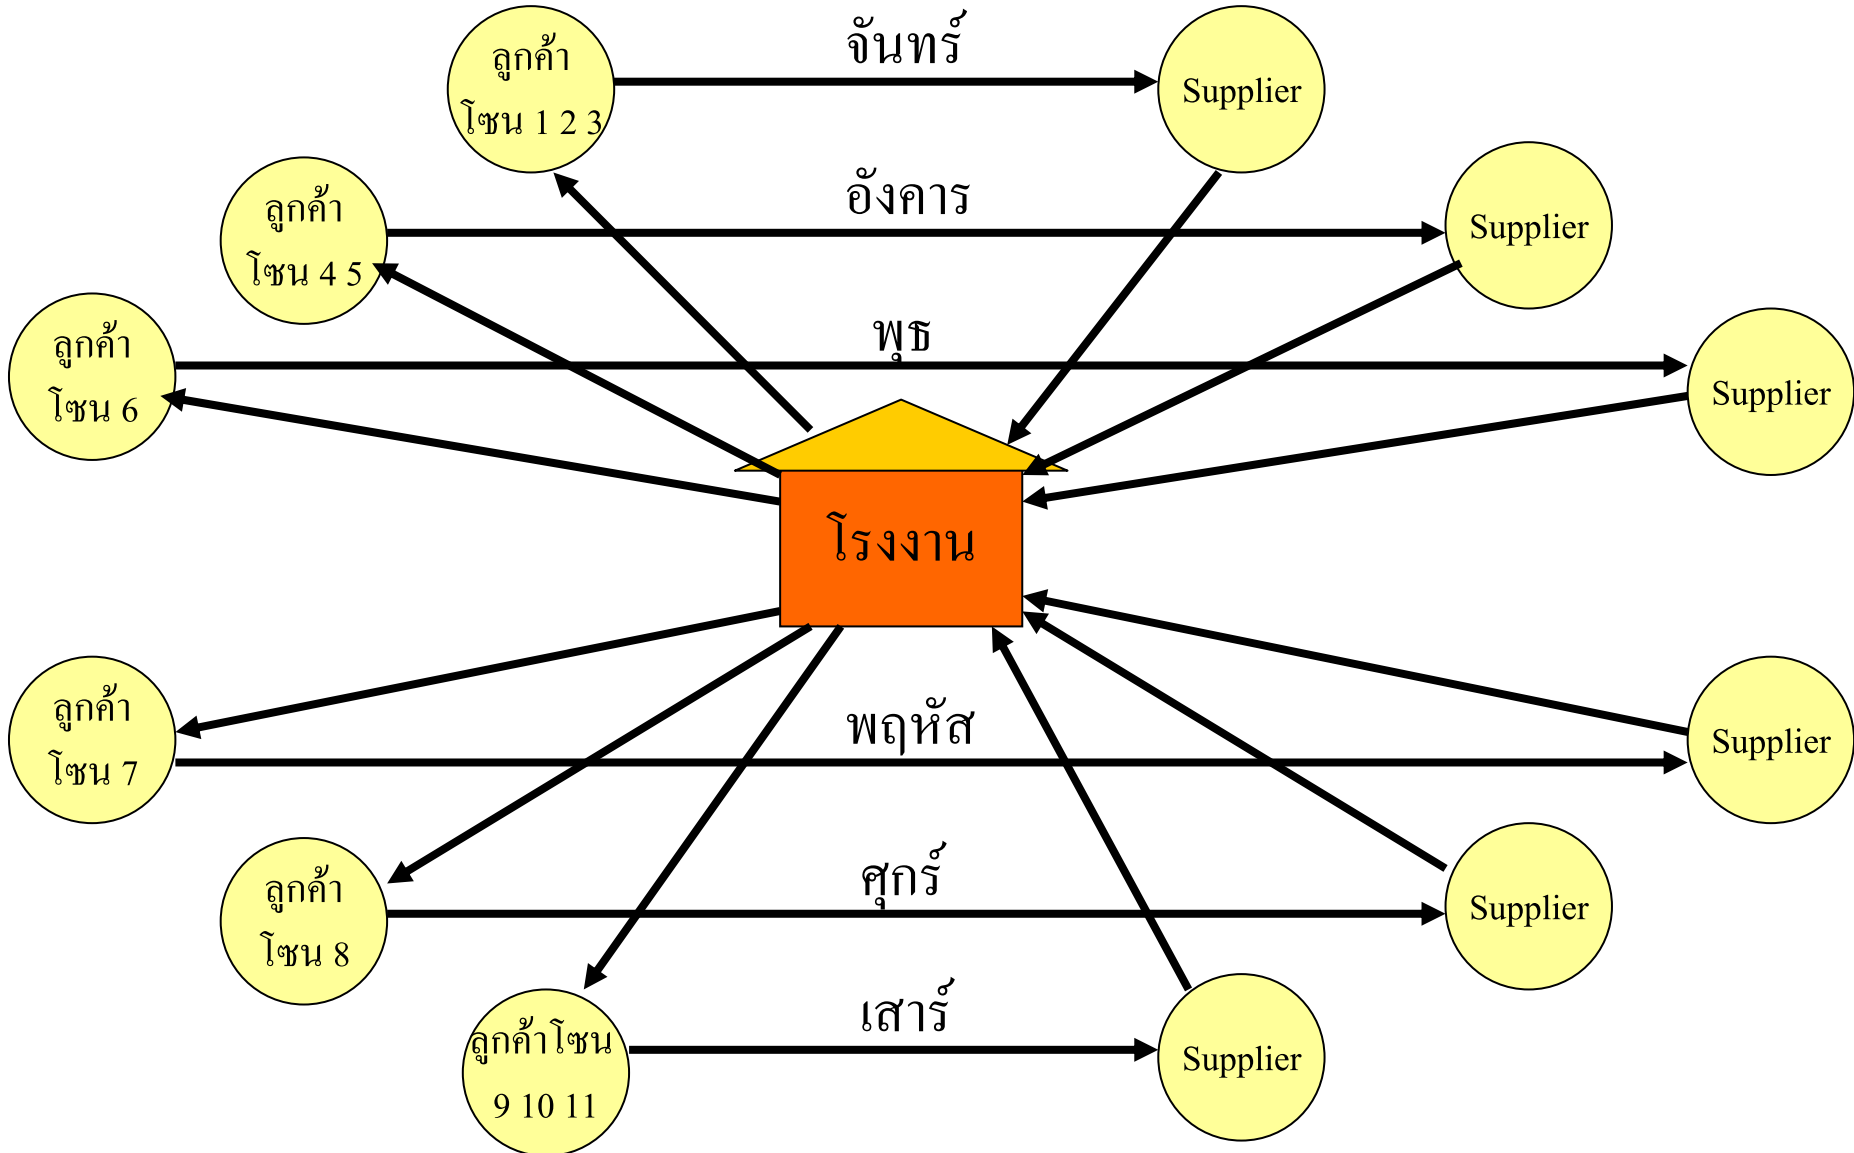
ลูกค้า โซน 1 2 3

จันทร์

Supplier

ลูกค้า โซน 4 5

อังคาร

Supplier

ลูกค้า โซน 6

พุธ

Supplier

โรงงาน

ลูกค้า โซน 7

พฤหัส

Supplier

ลูกค้า โซน 8

ศุกร์

Supplier

ลูกค้าโซน 9 10 11

เสาร์

Supplier